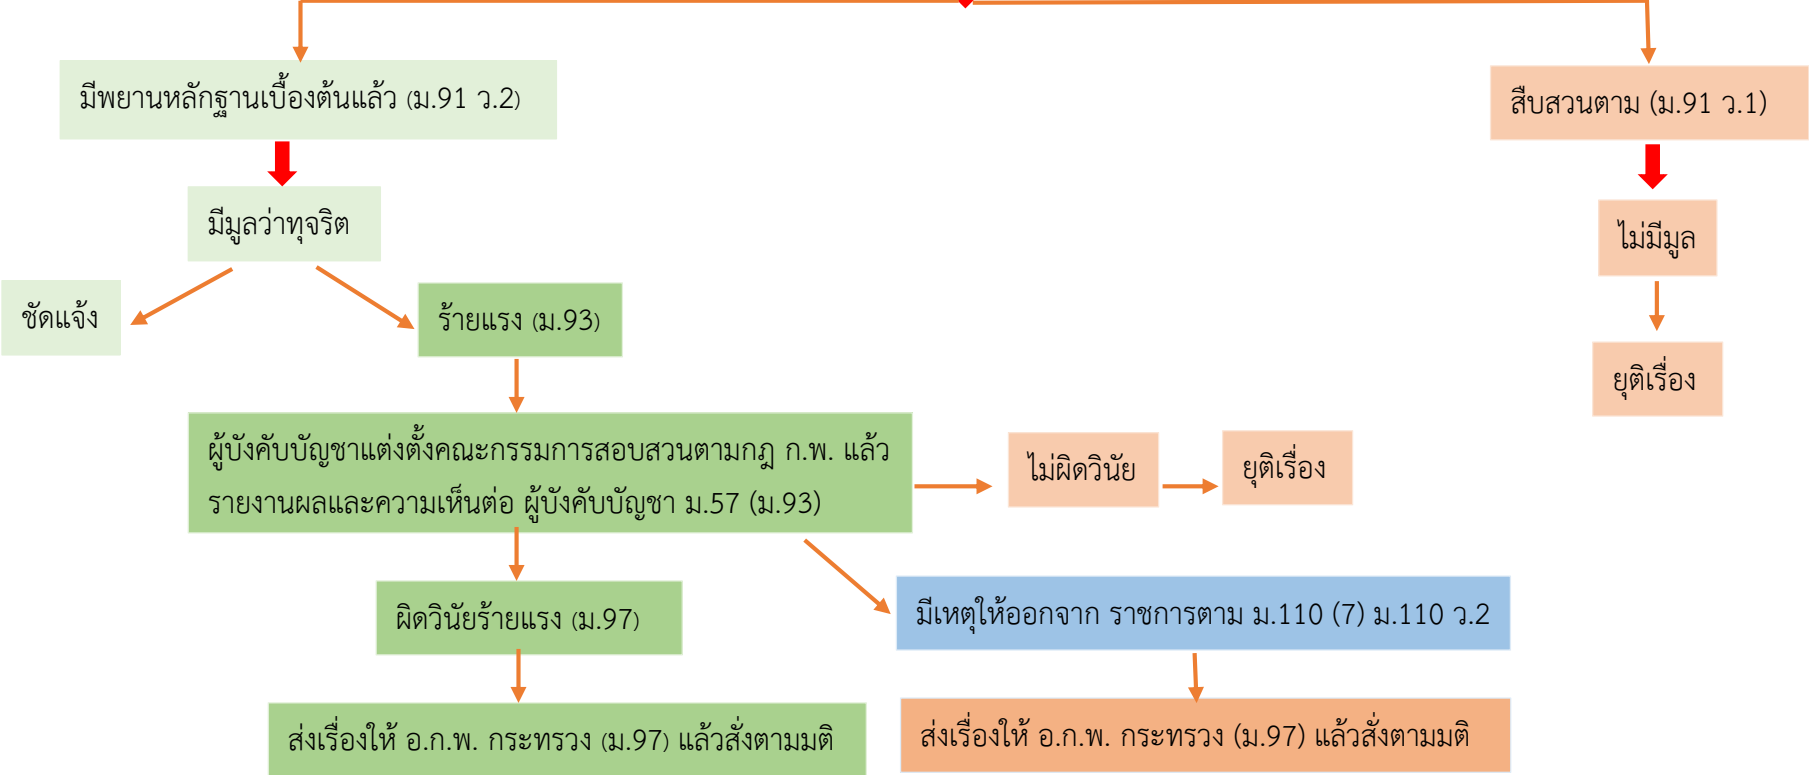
มีพยานหลักฐานเบื้องต้นแล้ว (ม.91 ว.2)

สืบสวนตาม (ม.91 ว.1)

มีมูลว่าทุจริต

ไม่มีมูล

ชัดแจ้ง

ร้ายแรง (ม.93)

ยุติเรื่อง

ผู้บังคับบัญชาแต่งตั้งคณะกรรมการสอบสวนตามกฎ ก.พ. แล้วรายงานผลและความเห็นต่อ ผู้บังคับบัญชา ม.57 (ม.93)

ไม่ผิดวินัย

ยุติเรื่อง

ผิดวินัยร้ายแรง (ม.97)

มีเหตุให้ออกจาก ราชการตาม ม.110 (7) ม.110 ว.2

ส่งเรื่องให้ อ.ก.พ. กระทรวง (ม.97) แล้วสั่งตามมติ

ส่งเรื่องให้ อ.ก.พ. กระทรวง (ม.97) แล้วสั่งตามมติ